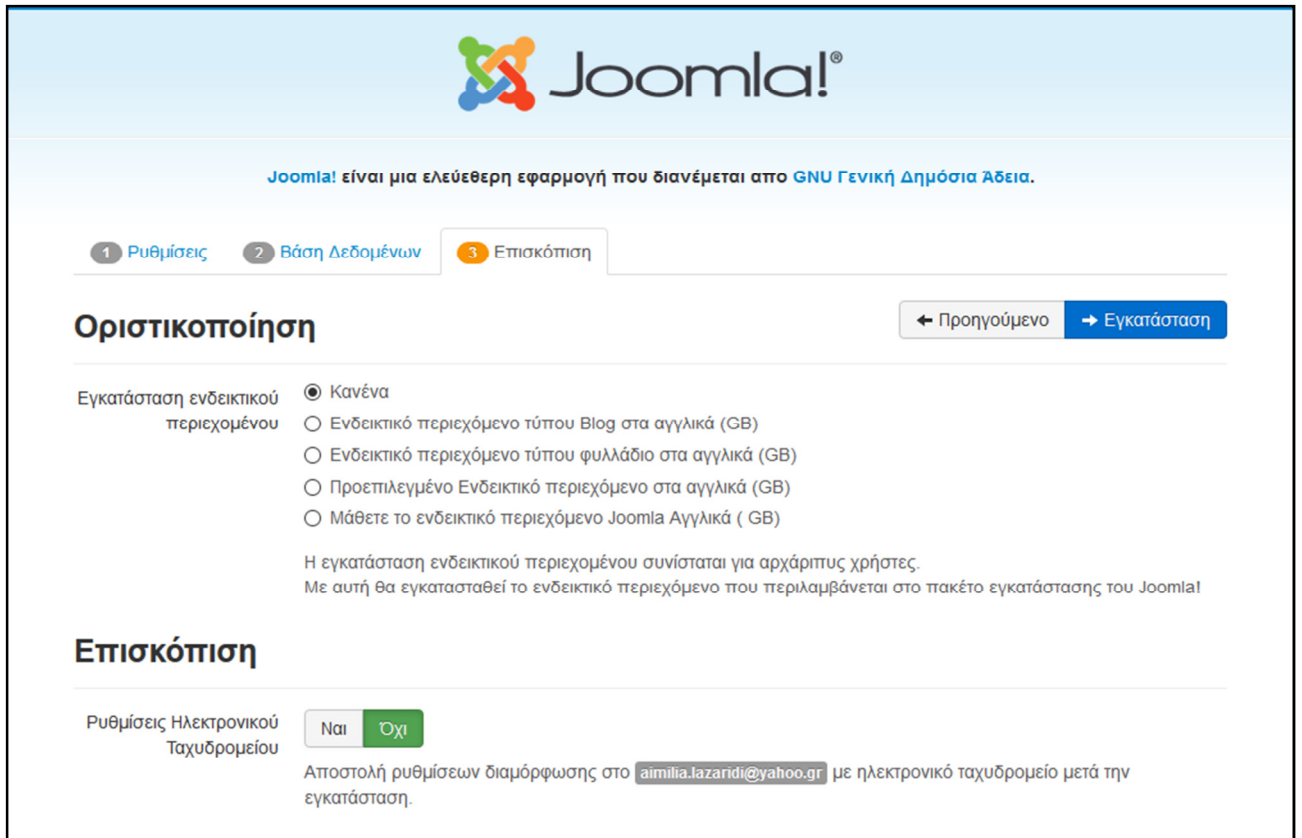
Joomla!®

Joomla! είναι μια ελεύθερη εφαρμογή που διανέμεται απο GNU Γενική Δημόσια Άδεια.

1 Ρυθμίσεις 2 Βάση Δεδομένων 3 Επισκόπηση

Οριστικοποίηση

← Προηγούμενο → Εγκατάσταση

Εγκατάσταση ενδεικτικού περιεχομένου

Κανένα
Ενδεικτικό περιεχόμενο τύπου Blog στα αγγλικά (GB)
Ενδεικτικό περιεχόμενο τύπου φυλλάδιο στα αγγλικά (GB)
Προεπιλεγμένο Ενδεικτικό περιεχόμενο στα αγγλικά (GB)
Μάθετε το ενδεικτικό περιεχόμενο Joomla Αγγλικά ( GB)

Η εγκατάσταση ενδεικτικού περιεχομένου συνίσταται για αρχάριπυς χρήστες.
Με αυτή θα εγκατασταθεί το ενδεικτικό περιεχόμενο που περιλαμβάνεται στο πακέτο εγκατάστασης του Joomla!

Επισκόπηση

Ρυθμίσεις Ηλεκτρονικού Ταχυδρομείου

Ναι Όχι

Αποστολή ρυθμίσεων διαμόρφωσης στο aimilia.lazaridi@yahoo.gr με ηλεκτρονικό ταχυδρομείο μετά την εγκατάσταση.